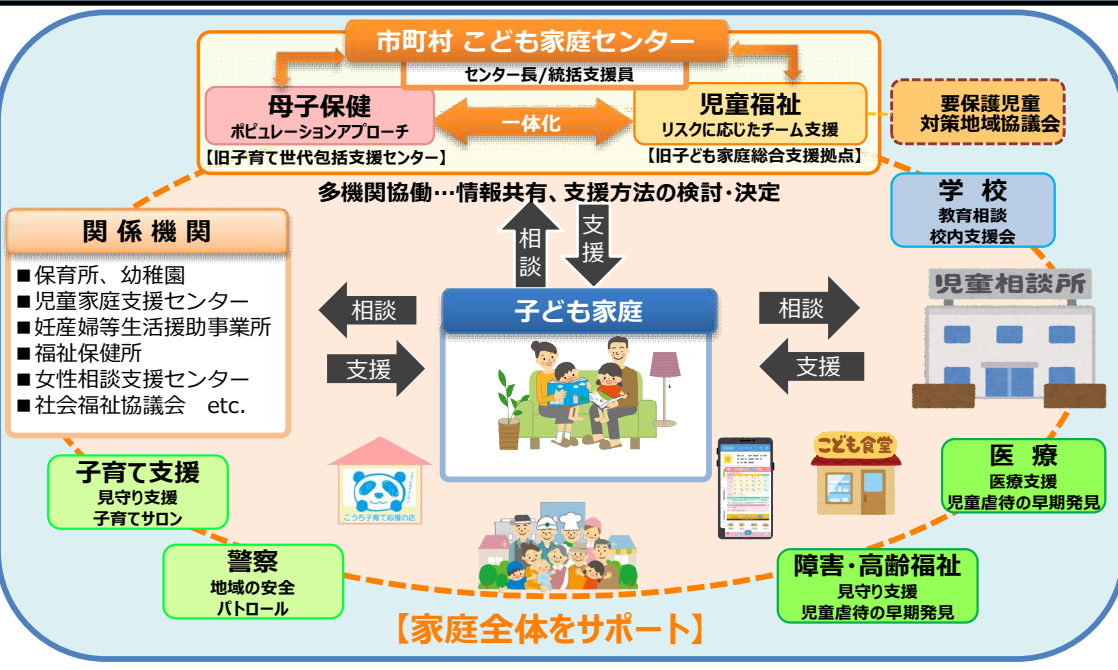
市町村 こども家庭センター

センター長/統括支援員

母子保健
ポピュレーションアプローチ
【旧子育て世代包括支援センター】

一体化

児童福祉
リスクに応じたチーム支援
【旧子ども家庭総合支援拠点】

要保護児童対策地域協議会

多機関協働…情報共有、支援方法の検討・決定

相談

支援

関係機関
■保育所、幼稚園
■児童家庭支援センター
■妊産婦等生活援助事業所
■福祉保健所
■女性相談支援センター
■社会福祉協議会 etc.

相談

支援

子ども家庭

相談

支援

学校
教育相談
校内支援会

児童相談所

こうち子育て応援の店

こども食堂

子育て支援
見守り支援
子育てサロン

警察
地域の安全
パトロール

医療
医療支援
児童虐待の早期発見

障害・高齢福祉
見守り支援
児童虐待の早期発見

【家庭全体をサポート】